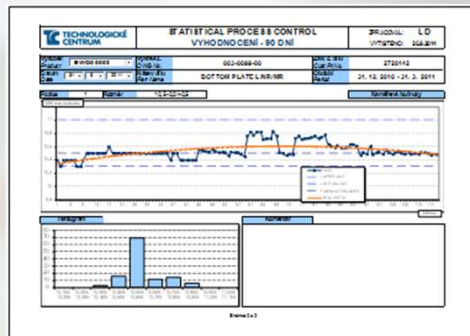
TECHNOLOGICKÉ CENTRUM

STATISTICAL PROCESS CONTROL
VYHODNOCENÍ - 90 DNÍ

ZPRACOVAL: L D
VYTIŠTĚNO: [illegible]

| Výrobek/Product: | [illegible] | Výkres č./DWG. No.: | 003-0099-00 | Zak. č./Cust. P/No.: | 2720112 |
|---|---|---|---|---|---|
| Datum/Date: | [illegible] | Název dílu/Part Name: | BOTTOM PLATE LINER/MR | Období/Period: | 21. 12. 2010 - 21. 3. 2011 |

Pozice: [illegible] Rozměr: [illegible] Nastavení hodnot

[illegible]

Histogram

Komentář

Strana 3 z 3